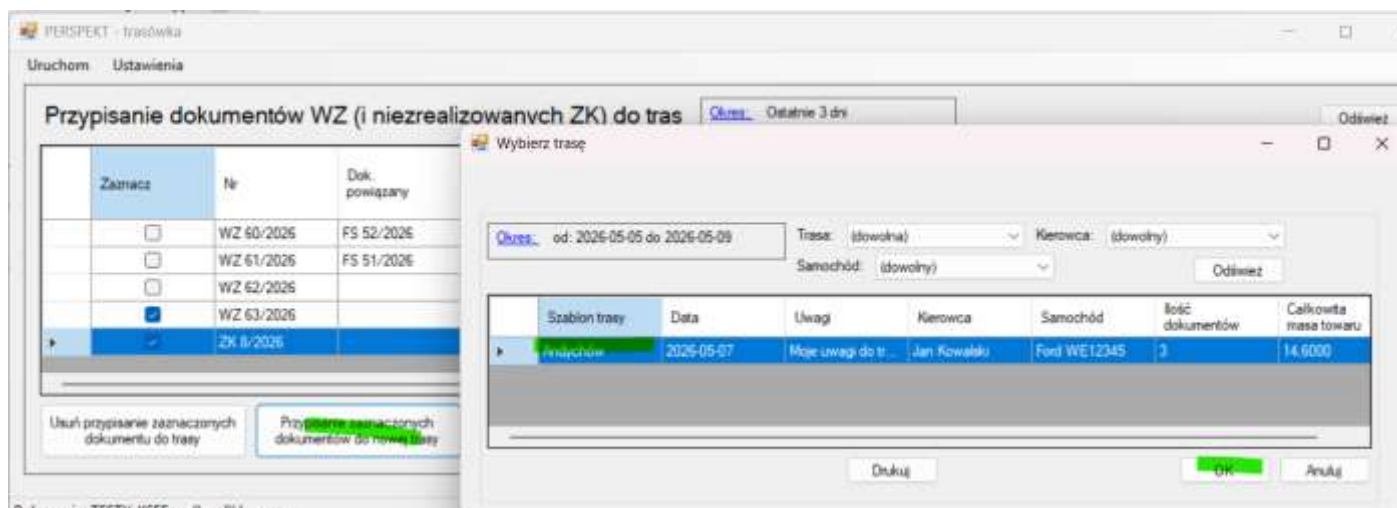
PERSPEKT - trasówka

Uruchom Ustawienia

Przypisanie dokumentów WZ (i niezrealizowanych ZK) do tras

Okres: Ostatnie 3 dni

Odśwież

| | Zaznacz | Nr | Dok. powiązany |
|---|---|---|---|
| | ☐ | WZ 60/2026 | FS 52/2026 |
| | ☐ | WZ 61/2026 | FS 51/2026 |
| | ☐ | WZ 62/2026 | |
| | ☑ | WZ 63/2026 | |
| ▸ | ☑ | ZK 8/2026 | |

Usuń przypisanie zaznaczonych dokumentu do trasy

Przypisanie zaznaczonych dokumentów do nowej trasy

Wybierz trasę

Okres: od: 2026-05-05 do 2026-05-09

Trasa: (dowolna)

Kierowca: (dowolny)

Samochód: (dowolny)

Odśwież

| | Szablon trasy | Data | Uwagi | Kierowca | Samochód | Ilość dokumentów | Całkowita masa towaru |
|---|---|---|---|---|---|---|---|
| ▸ | Andrychów | 2026-05-07 | Moje uwagi do tr... | Jan Kowalski | Ford WE12345 | 3 | 14,6000 |

Drukuj

OK

Anuluj